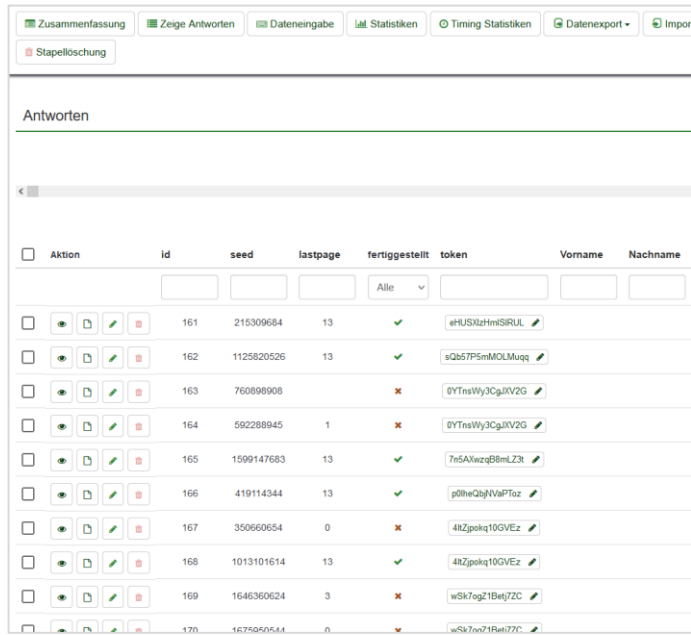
Zusammenfassung | Zeige Antworten | Dateneingabe | Statistiken | Timing Statistiken | Datenexport | Impor
Stapellöschung

Antworten

| | Aktion | id | seed | lastpage | fertiggestellt | token | Vorname | Nachname |
|---|---|---|---|---|---|---|---|---|
| | | | | | Alle | | | |
| | | 161 | 215309684 | 13 | ✔ | eHUSXlzHmlSIRUL | | |
| | | 162 | 1125820526 | 13 | ✔ | sQb57P5mMOLMuqq | | |
| | | 163 | 760898908 | | ✖ | 0YTnsWy3CgJXV2G | | |
| | | 164 | 592288945 | 1 | ✖ | 0YTnsWy3CgJXV2G | | |
| | | 165 | 1599147683 | 13 | ✔ | 7n5AXwzqB8mLZ3t | | |
| | | 166 | 419114344 | 13 | ✔ | p0lheQbjNVaPToz | | |
| | | 167 | 350660654 | 0 | ✖ | 4ltZjpokq10GVEz | | |
| | | 168 | 1013101614 | 13 | ✔ | 4ltZjpokq10GVEz | | |
| | | 169 | 1646360624 | 3 | ✖ | wSk7ogZ1Betj7ZC | | |
| | | 170 | 1675950544 | 0 | ✖ | wSk7ogZ1Betj7ZC | | |